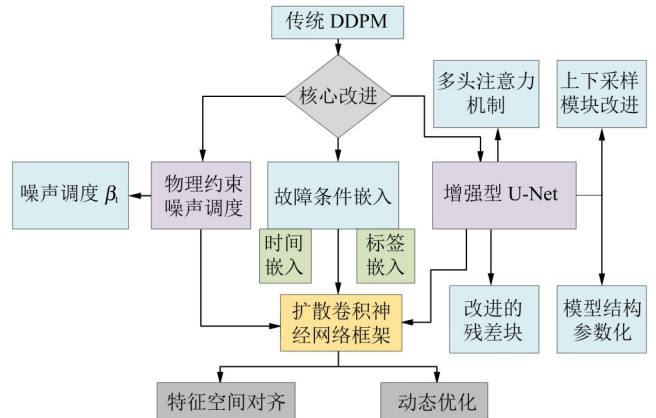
传统 DDPM

核心改进

多头注意力机制

上下采样模块改进

噪声调度 $\beta_t$

物理约束噪声调度

故障条件嵌入

增强型 U-Net

时间嵌入

标签嵌入

扩散卷积神经网络框架

改进的残差块

模型结构参数化

特征空间对齐

动态优化